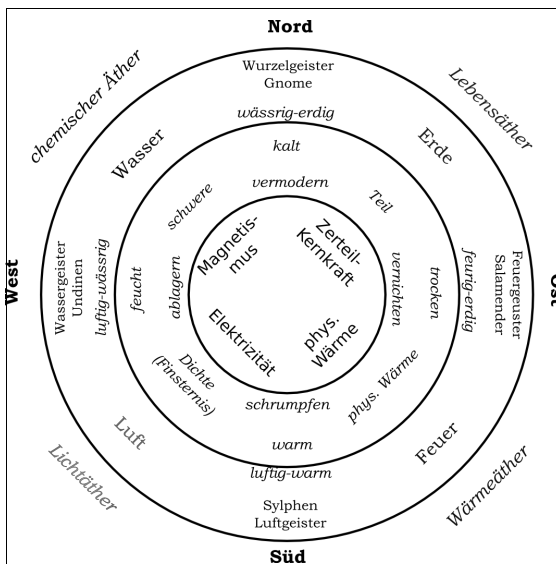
Nord

chemischer Äther

Lebensäther

Wurzelgeister
Gnome

wässrig-erdig

Wasser

Erde

kalt

vermodern

schwere

Teil

Magnetismus

Zerteil-Kernkraft

West

Wassergeister
Undinen

luftig-wässrig

feucht

ablagern

Elektrizität

phys. Wärme

vernichten

trocken

feurig-erdig

Feuergeuster
Salamender

Ost

Dichte (Finsternis)

schrumpfen

phys. Wärme

Luft

Feuer

warm

luftig-warm

Lichtäther

Wärmeäther

Sylphen
Luftgeister

Süd